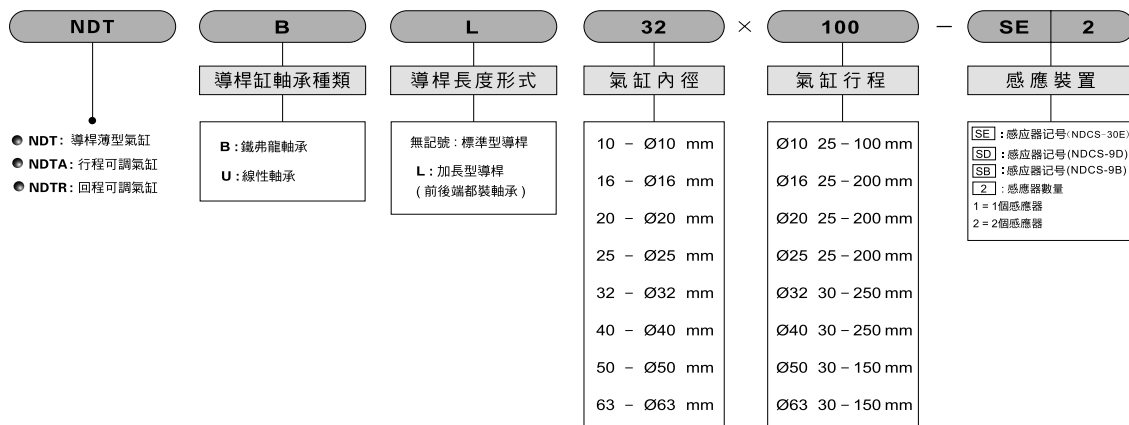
NDT

B

L

32

×

100

−

SE | 2

導桿缸軸承種類

導桿長度形式

氣缸內徑

氣缸行程

感應裝置

● NDT: 導桿薄型氣缸
● NDTA: 行程可調氣缸
● NDTR: 回程可調氣缸

B : 鐵弗龍軸承
U : 線性軸承

無記號 : 標準型導桿
L : 加長型導桿 (前後端都裝軸承)

10 − Ø10 mm
16 − Ø16 mm
20 − Ø20 mm
25 − Ø25 mm
32 − Ø32 mm
40 − Ø40 mm
50 − Ø50 mm
63 − Ø63 mm

Ø10 25 − 100 mm
Ø16 25 − 200 mm
Ø20 25 − 200 mm
Ø25 25 − 200 mm
Ø32 30 − 250 mm
Ø40 30 − 250 mm
Ø50 30 − 150 mm
Ø63 30 − 150 mm

SE : 感应器记号(NDCS-30E)
SD : 感应器记号(NDCS-9D)
SB : 感应器记号(NDCS-9B)
2 : 感應器數量
1 = 1個感應器
2 = 2個感應器